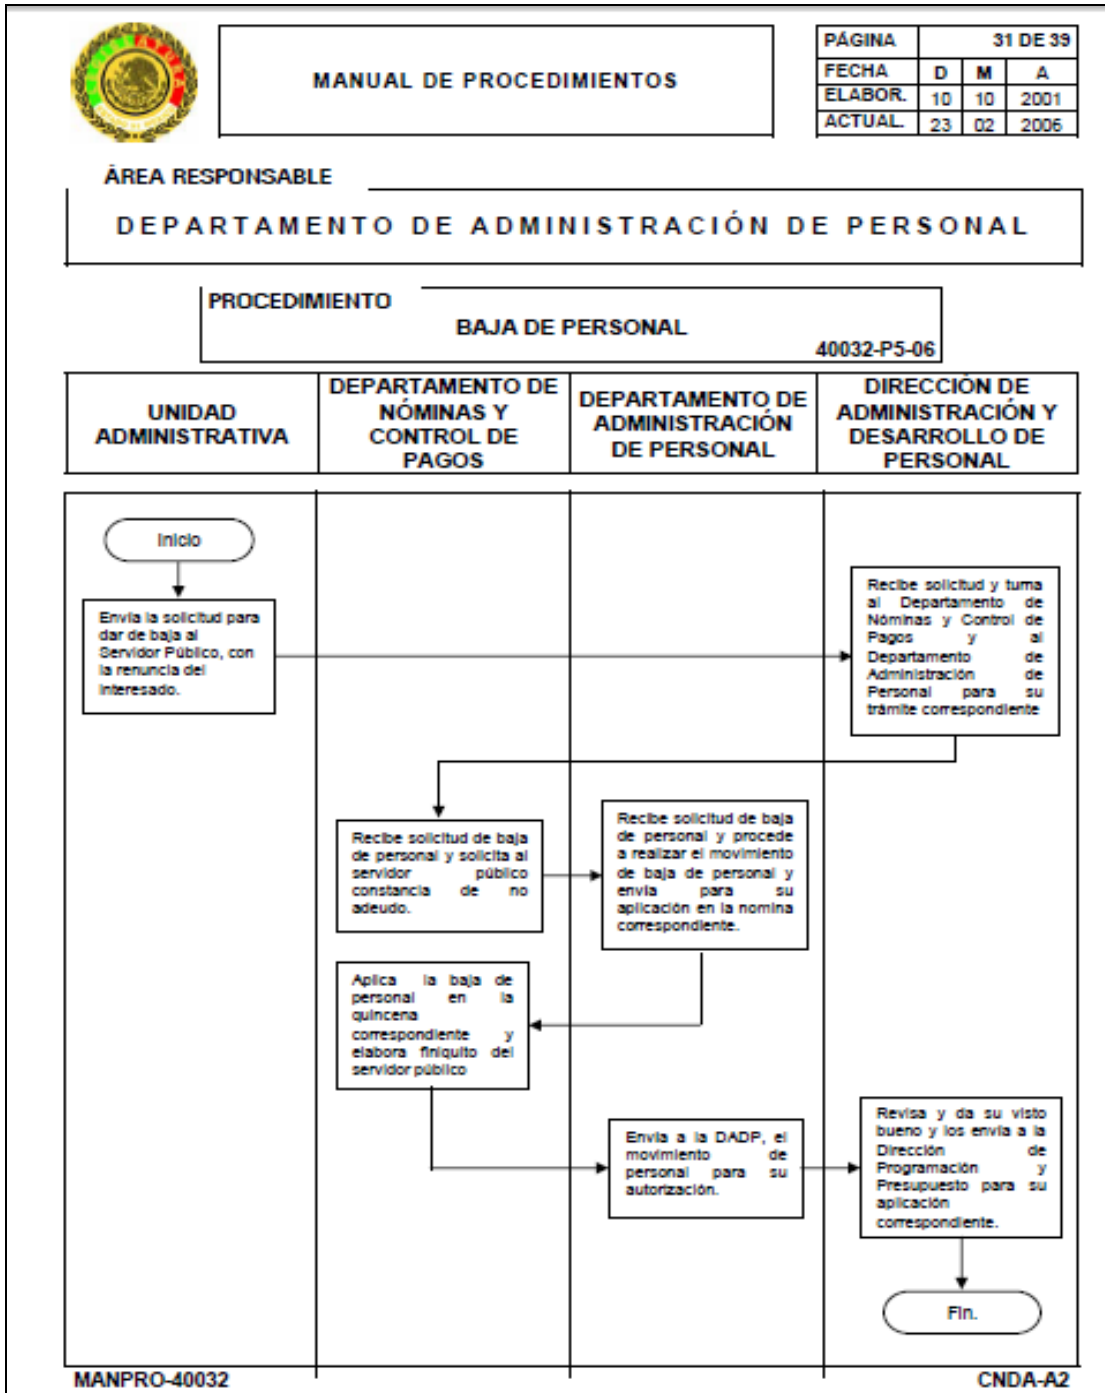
MANUAL DE PROCEDIMIENTOS

| PÁGINA | 31 DE 39 | | |
|---|---|---|---|
| FECHA | D | M | A |
| ELABOR. | 10 | 10 | 2001 |
| ACTUAL. | 23 | 02 | 2006 |

ÁREA RESPONSABLE

DEPARTAMENTO DE ADMINISTRACIÓN DE PERSONAL

PROCEDIMIENTO

BAJA DE PERSONAL

40032-P5-06

| UNIDAD ADMINISTRATIVA | DEPARTAMENTO DE NÓMINAS Y CONTROL DE PAGOS | DEPARTAMENTO DE ADMINISTRACIÓN DE PERSONAL | DIRECCIÓN DE ADMINISTRACIÓN Y DESARROLLO DE PERSONAL |
|---|---|---|---|

Inicio

Envía la solicitud para dar de baja al Servidor Público, con la renuncia del interesado.

Recibe solicitud y turna al Departamento de Nóminas y Control de Pagos y al Departamento de Administración de Personal para su trámite correspondiente

Recibe solicitud de baja de personal y solicita al servidor público constancia de no adeudo.

Recibe solicitud de baja de personal y procede a realizar el movimiento de baja de personal y envía para su aplicación en la nomina correspondiente.

Aplica la baja de personal en la quincena correspondiente y elabora finiquito del servidor público

Envía a la DADP, el movimiento de personal para su autorización.

Revisa y da su visto bueno y los envía a la Dirección de Programación y Presupuesto para su aplicación correspondiente.

Fin.

MANPRO-40032

CNDA-A2